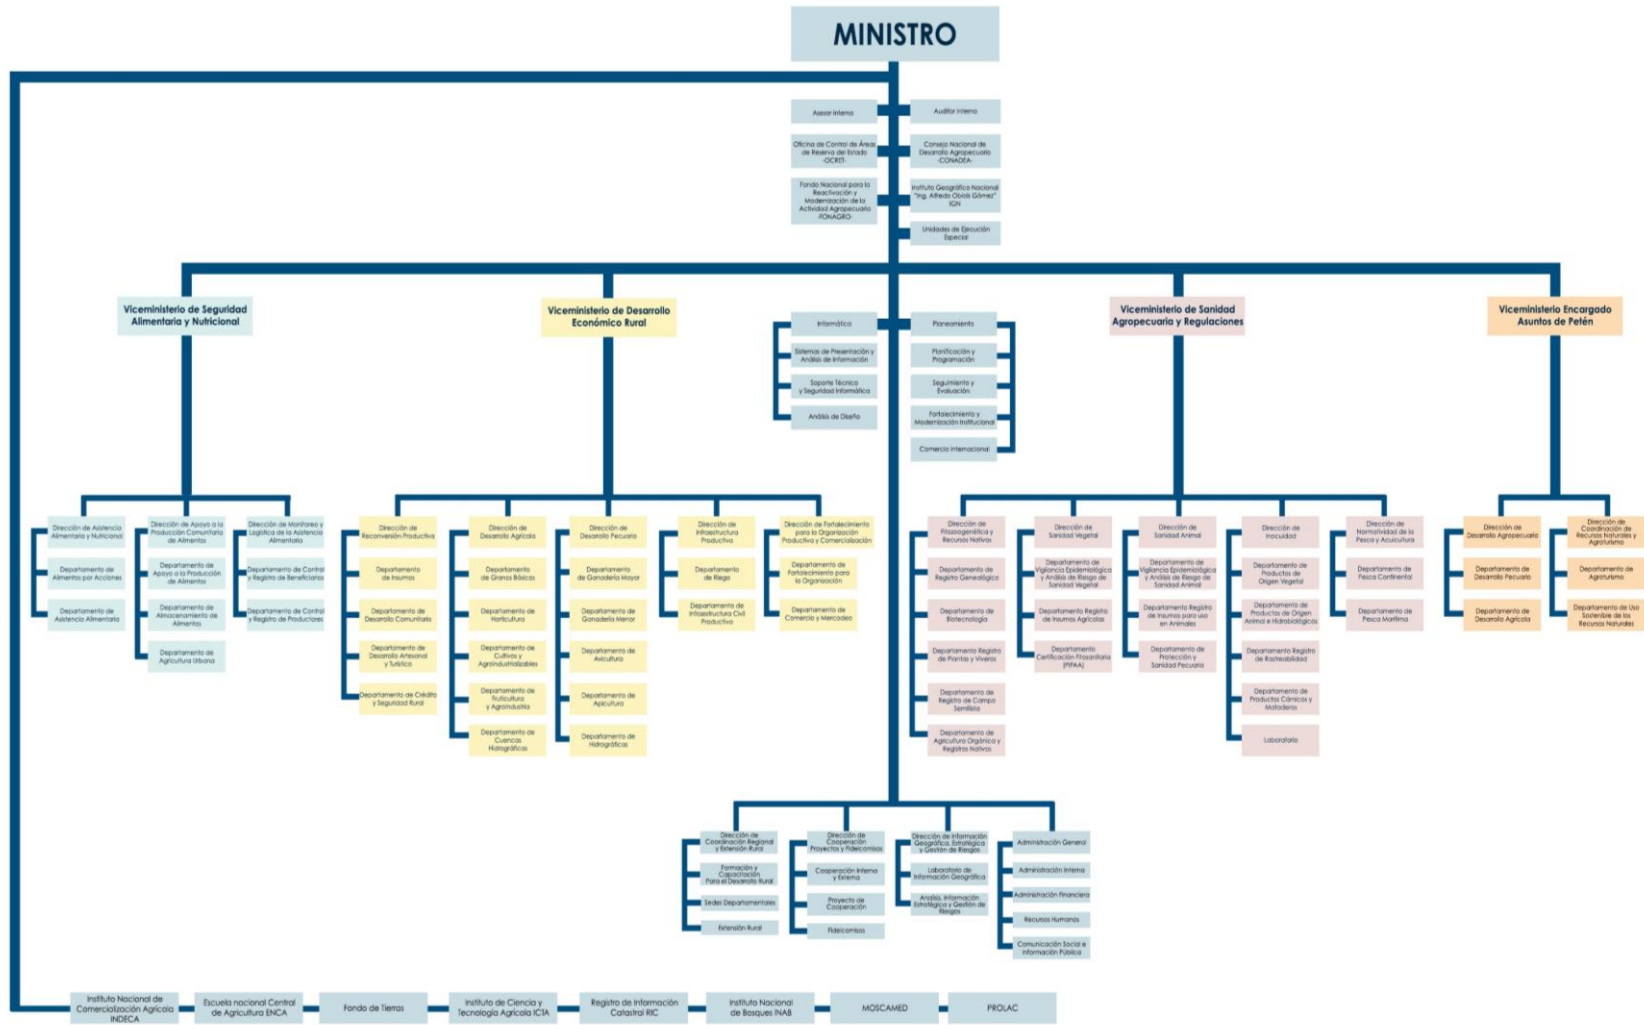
MINISTRO

Asesor Interno
Auditor Interno
Oficina de Control de Áreas de Reserva del Estado -OCRET-
Consejo Nacional de Desarrollo Agropecuario -CONADEA-
Fondo Nacional para la Reactivación y Modernización de la Actividad Agropecuaria -FONAGRO-
Instituto Geográfico Nacional "Ing. Alfredo Obiols Gómez" IGN
Unidades de Ejecución Especial

Viceministerio de Seguridad Alimentaria y Nutricional
Viceministerio de Desarrollo Económico Rural
Informática
Sistemas de Presentación y Análisis de Información
Soporte Técnico y Seguridad Informática
Análisis de Diseño
Planeamiento
Planificación y Programación
Seguimiento y Evaluación
Fortalecimiento y Modernización Institucional
Comercio Internacional
Viceministerio de Sanidad Agropecuaria y Regulaciones
Viceministerio Encargado Asuntos de Petén

Dirección de Asistencia Alimentaria y Nutricional
Departamento de Alimentos por Acciones
Departamento de Asistencia Alimentaria
Dirección de Apoyo a la Producción Comunitaria de Alimentos
Departamento de Apoyo a la Producción de Alimentos
Departamento de Almacenamiento de Alimentos
Departamento de Agricultura Urbana
Dirección de Monitoreo y Logística de la Asistencia Alimentaria
Departamento de Control y Registro de Beneficiarios
Departamento de Control y Registro de Productores

Dirección de Reconversión Productiva
Departamento de Insumos
Departamento de Desarrollo Comunitario
Departamento de Desarrollo Artesanal y Turístico
Departamento de Crédito y Seguridad Rural
Dirección de Desarrollo Agrícola
Departamento de Granos Básicos
Departamento de Horticultura
Departamento de Cultivos y Agroindustrializables
Departamento de Fruticultura y Agroindustria
Departamento de Cuencas Hidrográficas
Dirección de Desarrollo Pecuario
Departamento de Ganadería Mayor
Departamento de Ganadería Menor
Departamento de Avicultura
Departamento de Apicultura
Departamento de Hidrográficas
Dirección de Infraestructura Productiva
Departamento de Riego
Departamento de Infraestructura Civil Productiva
Dirección de Fortalecimiento para la Organización Productiva y Comercialización
Departamento de Fortalecimiento para la Organización
Departamento de Comercio y Mercadeo

Dirección de Fitozoogenética y Recursos Nativos
Departamento de Registro Genealógico
Departamento de Biotecnología
Departamento Registro de Plantas y Viveros
Departamento de Registro de Campo Semillas
Departamento de Agricultura Orgánica y Registros Nativos
Dirección de Sanidad Vegetal
Departamento de Vigilancia Epidemiológica y Análisis de Riesgo de Sanidad Vegetal
Departamento Registro de Insumos Agrícolas
Departamento Certificación Fitosanitaria (PIPAA)
Dirección de Sanidad Animal
Departamento de Vigilancia Epidemiológica y Análisis de Riesgo de Sanidad Animal
Departamento Registro de Insumos para uso en Animales
Departamento de Protección y Sanidad Pecuaria
Dirección de Inocuidad
Departamento de Productos de Origen Vegetal
Departamento de Productos de Origen Animal e Hidrobiológicos
Departamento Registro de Rastreabilidad
Departamento de Productos Cárnicos y Mataderos
Laboratorio
Dirección de Normatividad de la Pesca y Acuicultura
Departamento de Pesca Continental
Departamento de Pesca Marítima

Dirección de Desarrollo Agropecuario
Departamento de Desarrollo Pecuario
Departamento de Desarrollo Agrícola
Dirección de Coordinación de Recursos Naturales y Agroturismo
Departamento de Agroturismo
Departamento de Uso Sostenible de los Recursos Naturales

Dirección de Coordinación Regional y Extensión Rural
Formación y Capacitación Para el Desarrollo Rural
Sedes Departamentales
Extensión Rural
Dirección de Cooperación Proyectos y Fideicomisos
Cooperación Interna y Externa
Proyecto de Cooperación
Fideicomisos
Dirección de Información Geográfica, Estratégica y Gestión de Riesgos
Laboratorio de Información Geográfica
Análisis, Información Estratégica y Gestión de Riesgos
Administración General
Administración Interna
Administración Financiera
Recursos Humanos
Comunicación Social e Información Pública

Instituto Nacional de Comercialización Agrícola INDECA
Escuela nacional Central de Agricultura ENCA
Fondo de Tierras
Instituto de Ciencia y Tecnología Agrícola ICTA
Registro de Información Catastral RIC
Instituto Nacional de Bosques INAB
MOSCAMED
PROLAC